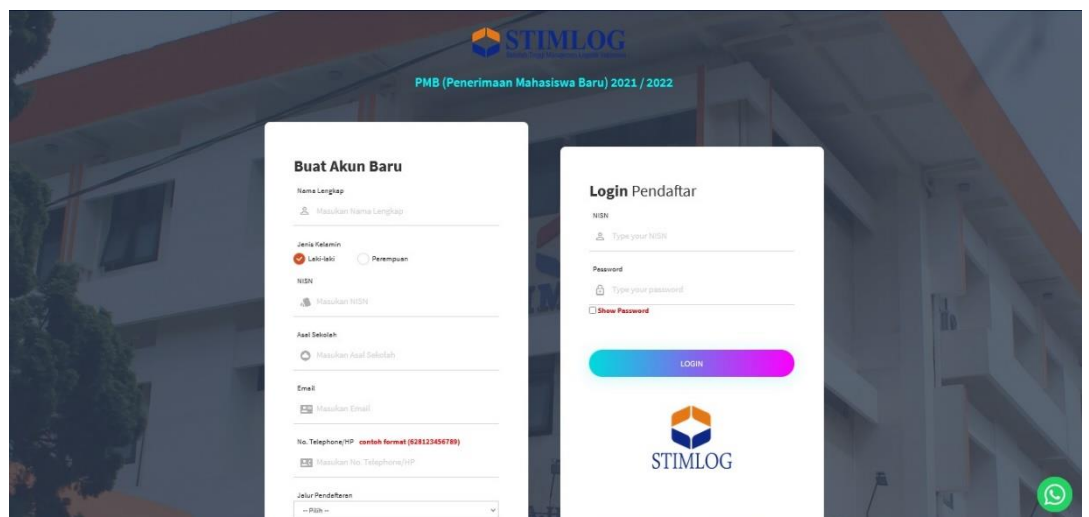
STIMLOG

PMB (Penerimaan Mahasiswa Baru) 2021 / 2022

Buat Akun Baru

Nama Lengkap

Masukan Nama Lengkap

Jenis Kelamin

Laki-laki

Perempuan

NISN

Masukan NISN

Asal Sekolah

Masukan Asal Sekolah

Email

Masukan Email

No. Telephone/HP contoh format (628123456789)

Masukan No. Telephone/HP

Jalur Pendaftaran

-- Pilih --

Login Pendaftar

NISN

Type your NISN

Password

Type your password

Show Password

LOGIN

STIMLOG